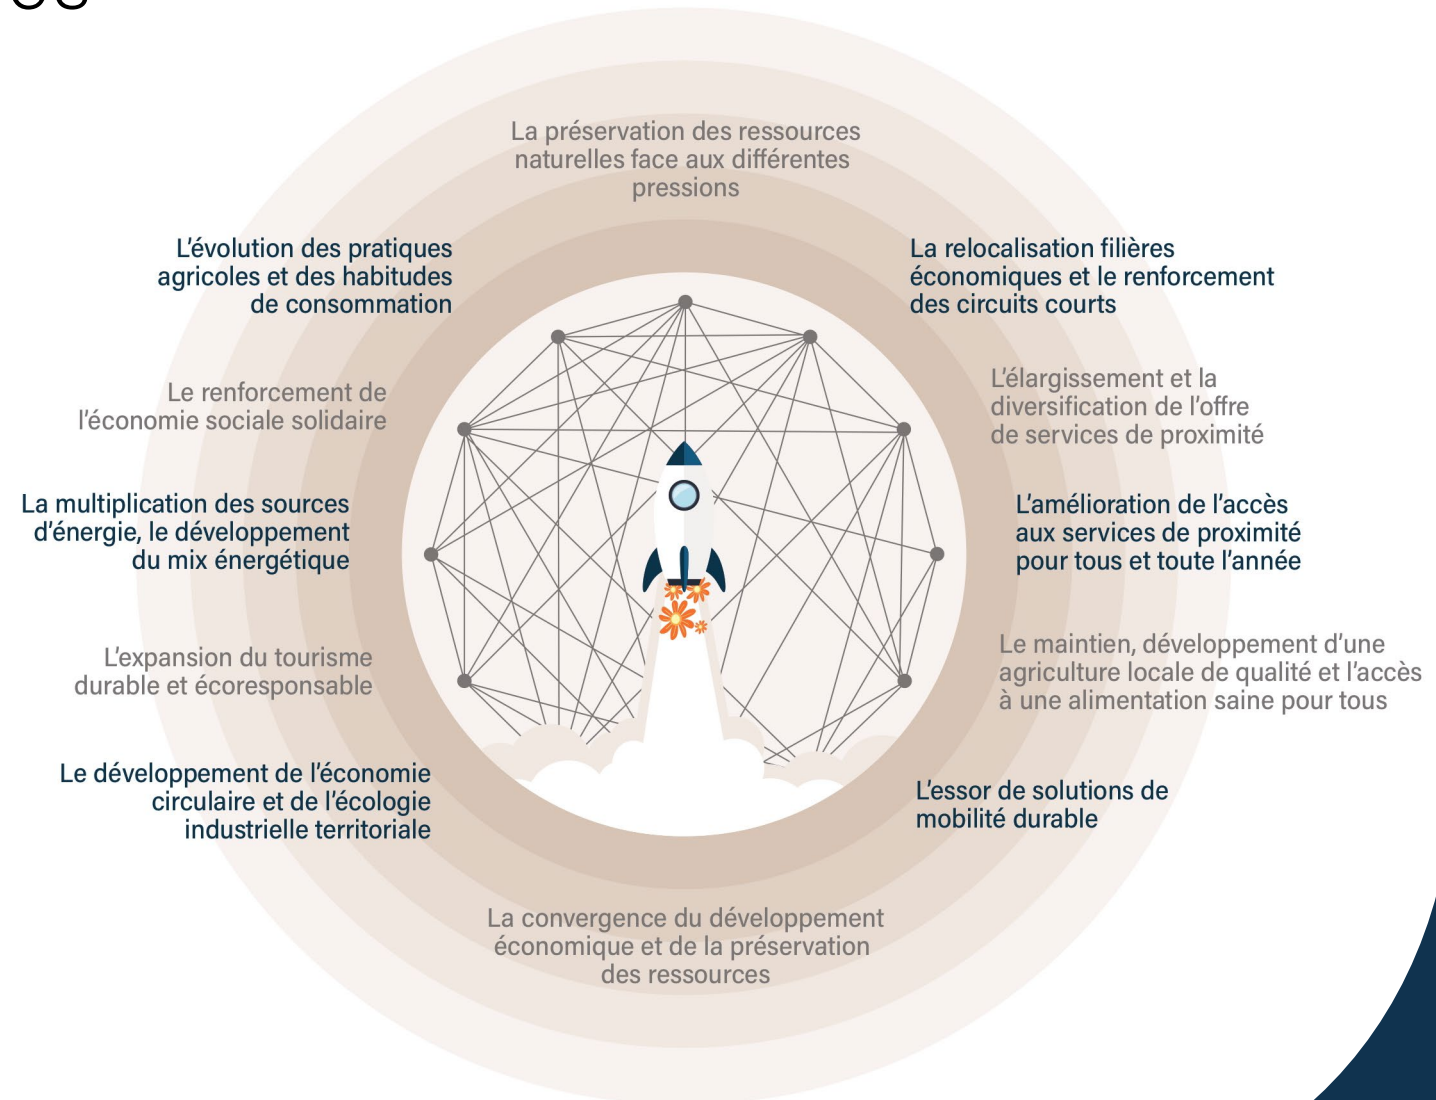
La préservation des ressources naturelles face aux différentes pressions

L'évolution des pratiques agricoles et des habitudes de consommation

La relocalisation filières économiques et le renforcement des circuits courts

Le renforcement de l'économie sociale solidaire

L'élargissement et la diversification de l'offre de services de proximité

La multiplication des sources d'énergie, le développement du mix énergétique

L'amélioration de l'accès aux services de proximité pour tous et toute l'année

L'expansion du tourisme durable et écoresponsable

Le maintien, développement d'une agriculture locale de qualité et l'accès à une alimentation saine pour tous

Le développement de l'économie circulaire et de l'écologie industrielle territoriale

L'essor de solutions de mobilité durable

La convergence du développement économique et de la préservation des ressources